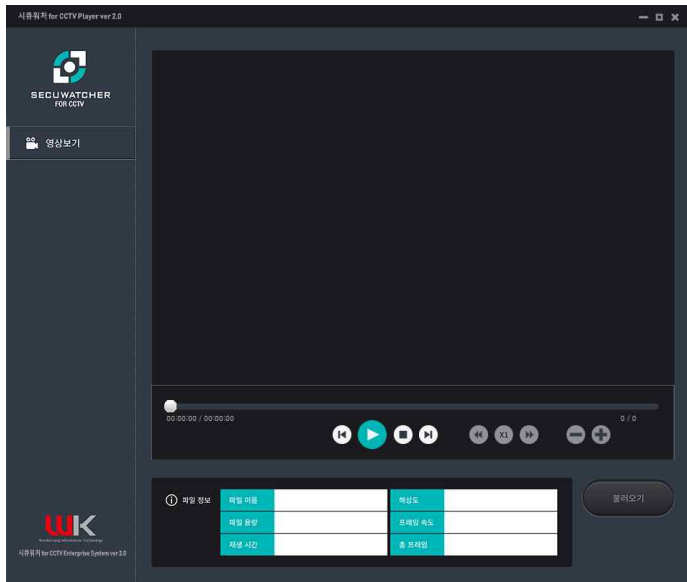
시큐워처 for CCTV Player ver 2.0

SECUWATCHER
FOR CCTV

영상보기

00:00:00 / 00:00:00

0 / 0

X1

파일 정보

| 파일 이름 |  | 해상도 |  |
|---|---|---|---|
| 파일 용량 |  | 프레임 속도 |  |
| 재생 시간 |  | 총 프레임 |  |

불러오기

WK

Woobitong Information Technology

시큐워처 for CCTV Enterprise System ver 2.0